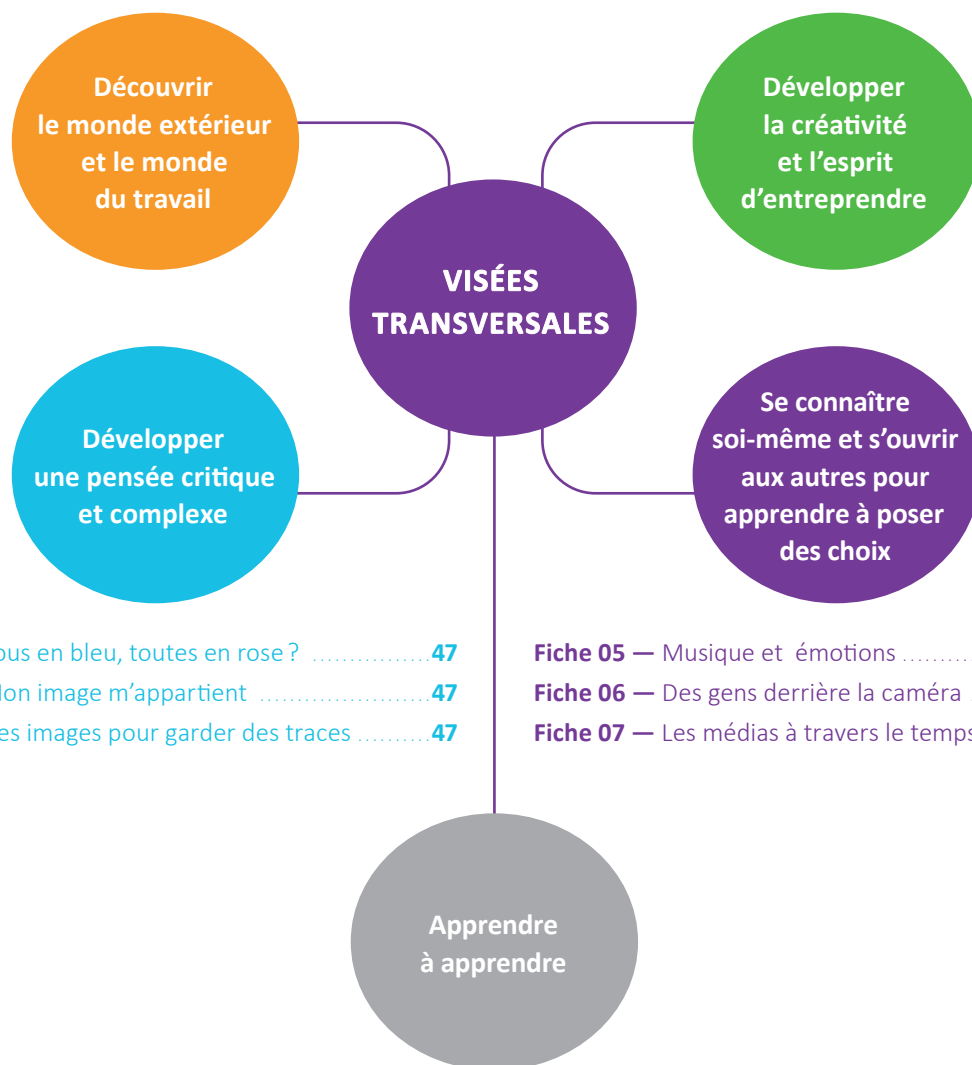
Découvrir le monde extérieur et le monde du travail

Développer la créativité et l'esprit d'entreprendre

VISÉES TRANSVERSALES

Développer une pensée critique et complexe

Se connaître soi-même et s'ouvrir aux autres pour apprendre à poser des choix

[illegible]ous en bleu, toutes en rose ? ................47
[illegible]lon image m'appartient ......................47
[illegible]es images pour garder des traces .........47

Fiche 05 — Musique et émotions .........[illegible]
Fiche 06 — Des gens derrière la caméra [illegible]
Fiche 07 — Les médias à travers le temps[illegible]

Apprendre à apprendre